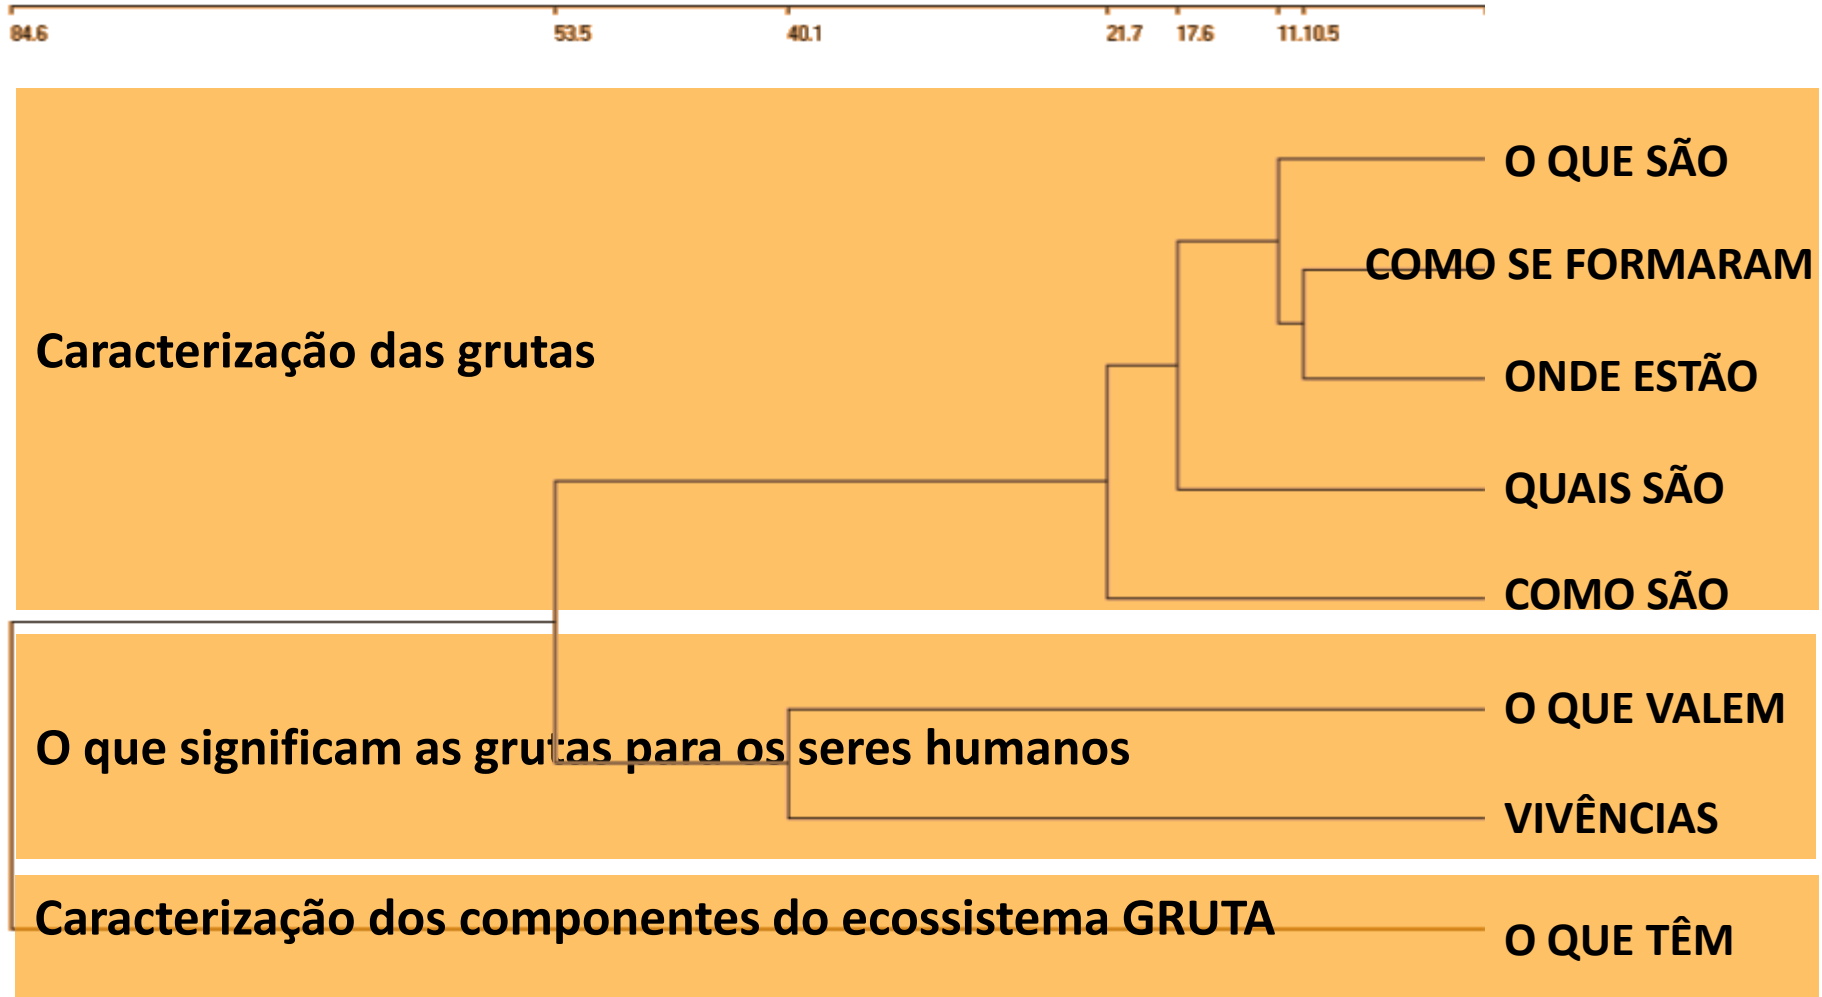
84.6 53.5 40.1 21.7 17.6 11.1 10.5

Caracterização das grutas

O QUE SÃO

COMO SE FORMARAM

ONDE ESTÃO

QUAIS SÃO

COMO SÃO

O que significam as grutas para os seres humanos

O QUE VALEM

VIVÊNCIAS

Caracterização dos componentes do ecossistema GRUTA

O QUE TÊM